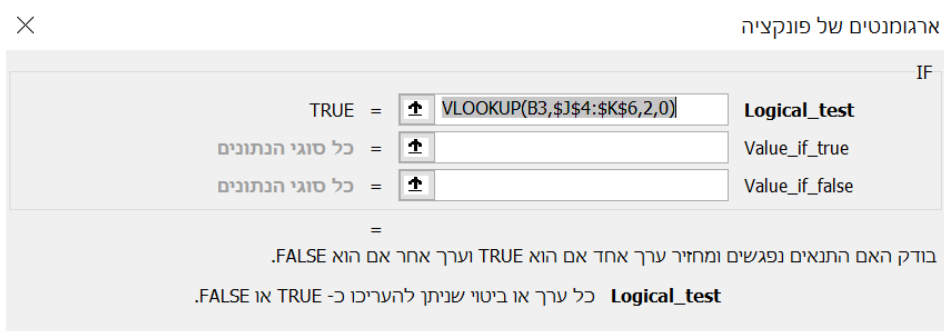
ארגומנטים של פונקציה

IF

Logical_test VLOOKUP(B3,$J$4:$K$6,2,0) = TRUE

Value_if_true = כל סוגי הנתונים

Value_if_false = כל סוגי הנתונים

=

בודק האם התנאים נפגשים ומחזיר ערך אחד אם הוא TRUE וערך אחר אם הוא FALSE.

Logical_test כל ערך או ביטוי שניתן להעריכו כ- TRUE או FALSE.